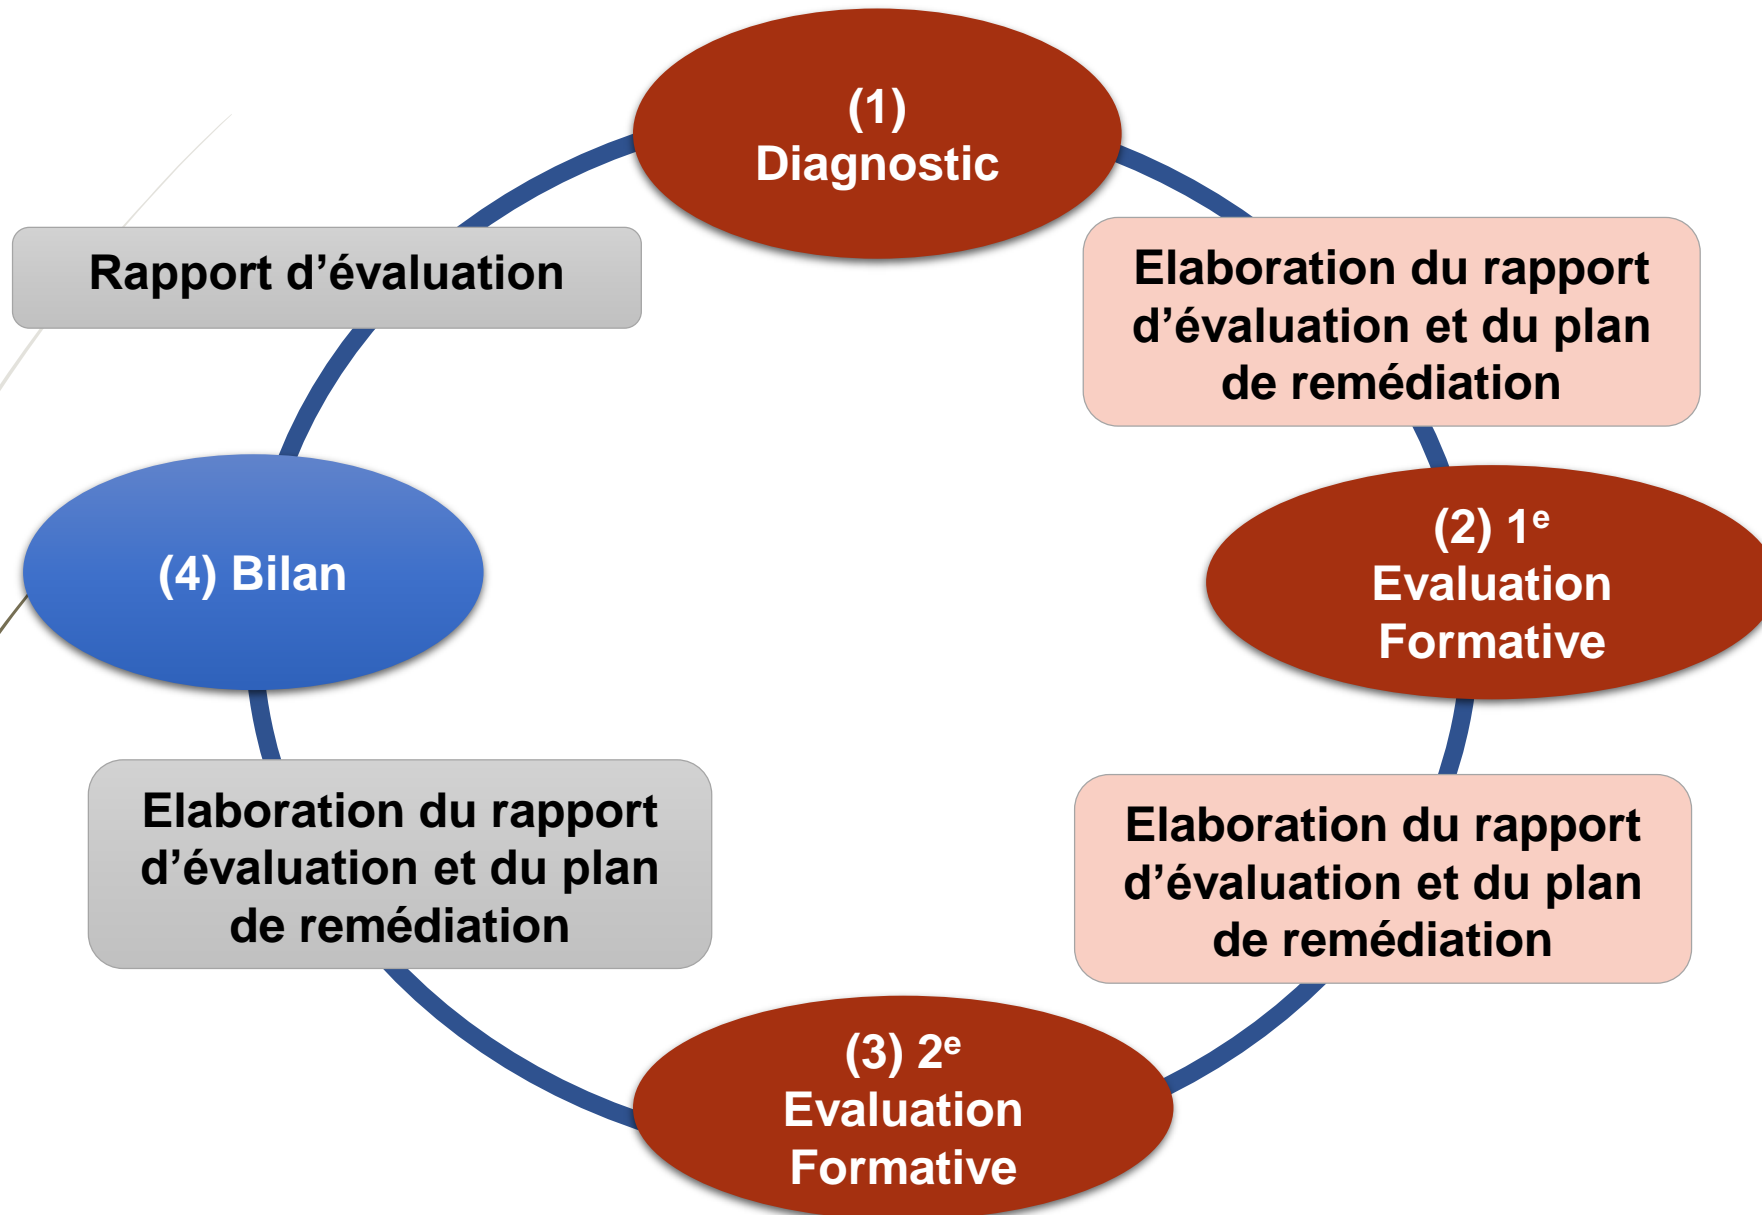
(1) Diagnostic

Elaboration du rapport d’évaluation et du plan de remédiation

(2) $1^e$ Evaluation Formative

Elaboration du rapport d’évaluation et du plan de remédiation

(3) $2^e$ Evaluation Formative

Elaboration du rapport d’évaluation et du plan de remédiation

(4) Bilan

Rapport d’évaluation